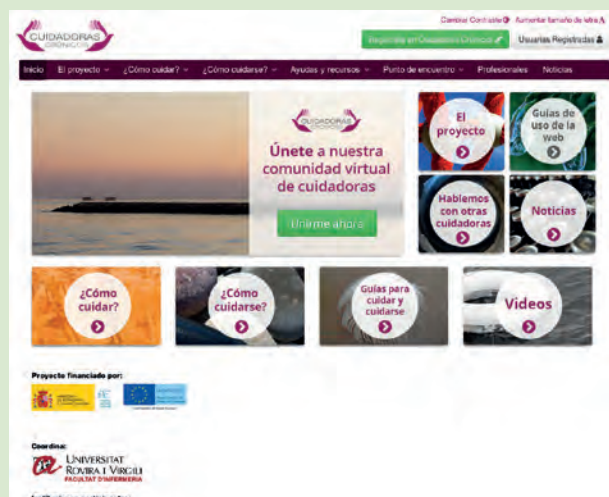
CUIDADORAS CRÓNICOS

Cambiar Contraste Aumentar tamaño de letra

Registrate en Cuidadoras Crónicos

Usuarias Registradas

Inicio El proyecto ¿Cómo cuidar? ¿Cómo cuidarse? Ayudas y recursos Punto de encuentro Profesionales Noticias

CUIDADORAS CRÓNICOS

Únete a nuestra comunidad virtual de cuidadoras

Unirme ahora

El proyecto

Guías de uso de la web

Hablemos con otras cuidadoras

Noticias

¿Cómo cuidar?

¿Cómo cuidarse?

Guías para cuidar y cuidarse

Videos

Proyecto financiado por:

Coordina:

UNIVERSITAT ROVIRA I VIRGILI FACULTAT D'INFERMERIA

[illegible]